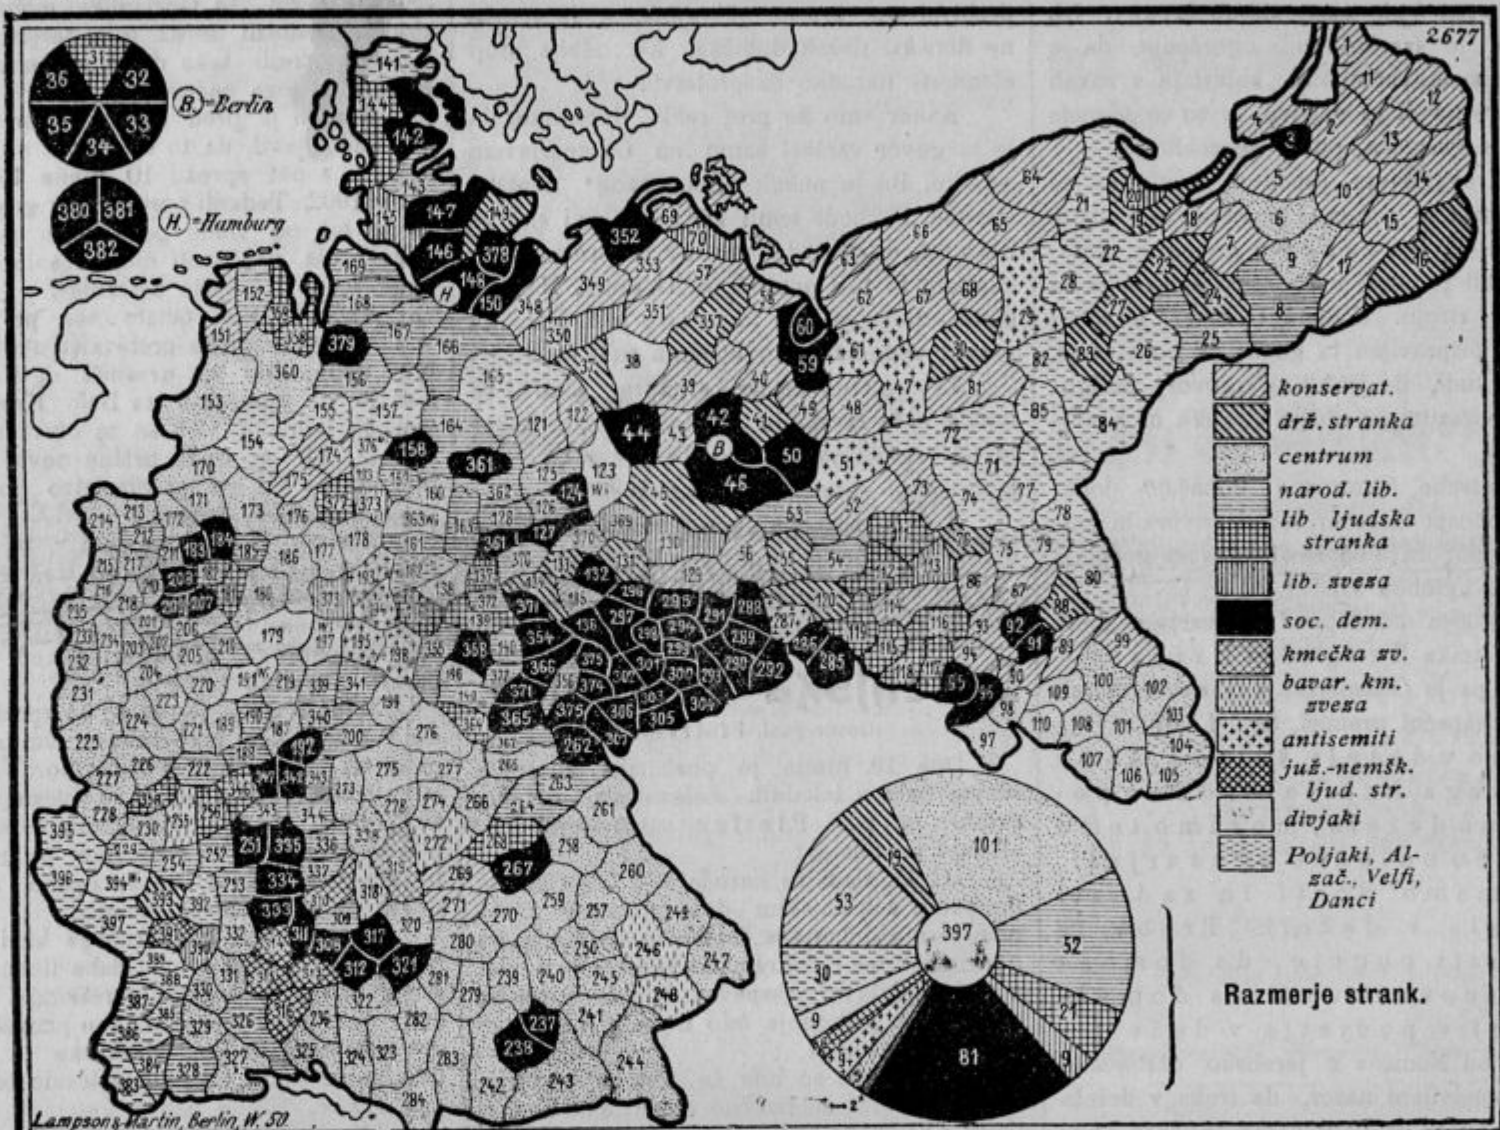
2677

B = Berlin

H = Hamburg

konservat.
drž. stranka
centrum
narod. lib.
lib ljudska stranka
lib. zveza
soc. dem.
kmečka zv.
bavar. km. zveza
antisemiti
juž.-nemšk. ljud. str.
divjaki
Poljaki, Alzač., Velfi, Danci

397

101
53
52
30
21
9
81

Razmerje strank.

Lampson & Martin, Berlin, W. 50.